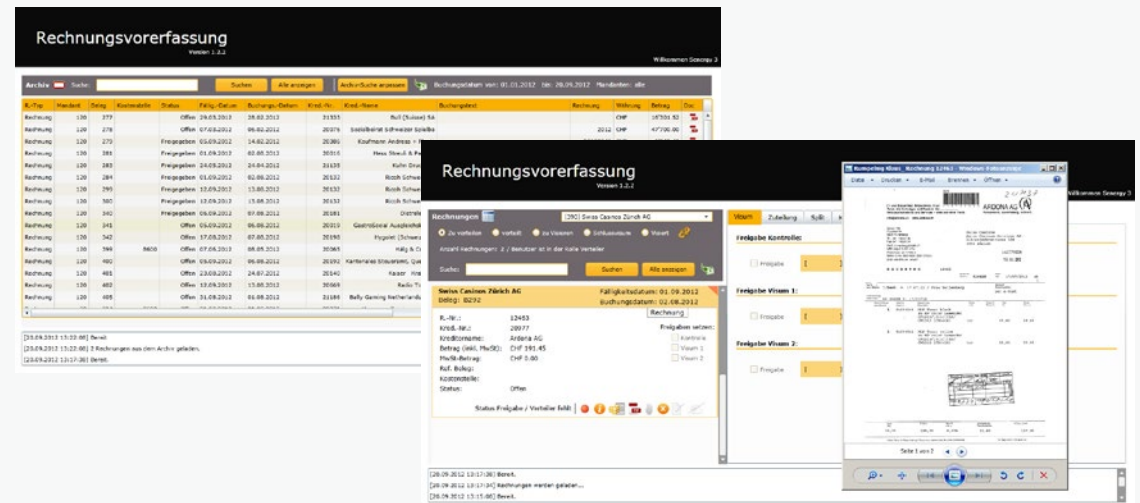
Rechnungsvorerfassung
Version 1.2.2

Willkommen Sesergy 3

Archiv | Suche: | Suchen | Alle anzeigen | Archiv-Suche anpassen | Buchungsdatum von: 01.01.2012 bis: 20.09.2012 Mandanten: alle

| R.-Typ | Mandant | Beleg | Kostenstelle | Status | Fällig.-Datum | Buchungs.-Datum | Kred.-Nr. | Kred.-Name | Buchungstext | Rechnung | Währung | Betrag | Dok |
|---|---|---|---|---|---|---|---|---|---|---|---|---|---|
| Rechnung | 120 | 277 | | Offen | 29.03.2012 | 28.02.2012 | 21355 | Bell (Suisse) SA | | | CHF | 16'501.52 | |
| Rechnung | 120 | 278 | | Offen | 07.03.2012 | 06.02.2012 | 20076 | Spielbetrieb Schweizer Spielba | | 2012 | CHF | 47'700.00 | |
| Rechnung | 120 | 279 | | Freigegeben | 05.09.2012 | 14.02.2012 | 20386 | Kaufmann Andreas + | | | | | |
| Rechnung | 120 | 281 | | Freigegeben | 01.09.2012 | 02.08.2012 | 20015 | Hess Steuli & Pa | | | | | |
| Rechnung | 120 | 283 | | Freigegeben | 24.09.2012 | 24.08.2012 | 21158 | Kuhn Grai | | | | | |
| Rechnung | 120 | 284 | | Freigegeben | 01.09.2012 | 02.08.2012 | 20132 | Rioch Schwe | | | | | |
| Rechnung | 120 | 290 | | Freigegeben | 12.09.2012 | 13.08.2012 | 20132 | Rioch Schwe | | | | | |
| Rechnung | 120 | 300 | | Freigegeben | 12.09.2012 | 13.08.2012 | 20132 | Rioch Schwe | | | | | |
| Rechnung | 120 | 342 | | Freigegeben | 06.09.2012 | 07.08.2012 | 20181 | Distrele | | | | | |
| Rechnung | 120 | 343 | | Offen | 05.09.2012 | 06.08.2012 | 20019 | GastroSocial Ausgleichsk | | | | | |
| Rechnung | 120 | 342 | | Offen | 17.09.2012 | 07.08.2012 | 20195 | Hygolet (Schwei | | | | | |
| Rechnung | 120 | 394 | 8600 | Offen | 07.08.2012 | 08.05.2012 | 20065 | Hälg & C | | | | | |
| Rechnung | 120 | 400 | | Offen | 05.09.2012 | 06.08.2012 | 20192 | Kantonales Steueramt, Que | | | | | |
| Rechnung | 120 | 401 | | Offen | 23.09.2012 | 24.07.2012 | 20140 | Kaiser Kre | | | | | |
| Rechnung | 120 | 403 | | Offen | 12.09.2012 | 13.08.2012 | 20153 | Radio Tic | | | | | |
| Rechnung | 120 | 405 | | Offen | 31.08.2012 | 01.08.2012 | 21166 | Bally Gaming Netherlands | | | | | |

[20.09.2012 13:22:08] Bereit.
[20.09.2012 13:22:08] 2 Rechnungen aus dem Archiv geladen.
[20.09.2012 13:17:30] Bereit.

Rechnungsvorerfassung
Version 1.2.2

Willkommen Sesergy 3

Rechnungen | [350] Swiss Casinos Zürich AG
Zu verteilen | verteilt | zu Visieren | Schlussvisum | Visiert
Anzahl Rechnungen: 2 / Benutzer ist in der Rolle Verteiler
Suche: | Suchen | Alle anzeigen

Swiss Casinos Zürich AG
Beleg: B292
Fälligkeitsdatum: 01.09.2012
Buchungsdatum: 02.08.2012
Rechnung

R.-Nr.: 12453
Kred.-Nr.: 20977
Kreditorname: Ardona AG
Betrag (inkl. MwSt): CHF 391.45
MwSt-Betrag: CHF 0.00
Ref. Beleg:
Kostenstelle:
Status: Offen

Freigaben setzen:
Kontrolle
Visum 1
Visum 2

Status Freigabe / Verteiler fehlt

Visum | Zuteilung | Split

Freigabe Kontrolle:
Freigabe
Freigabe Visum 1:
Freigabe
Freigabe Visum 2:
Freigabe

Kumpeling Klaus_Rechnung 12463 - Windows-Fotoanzeige
Datei | Drucken | E-Mail | Brennen | Öffnen
ARDONA AG
Seite 1 von 2

[20.09.2012 13:17:38] Bereit.
[20.09.2012 13:17:34] Rechnungen werden geladen...
[20.09.2012 13:15:08] Bereit.